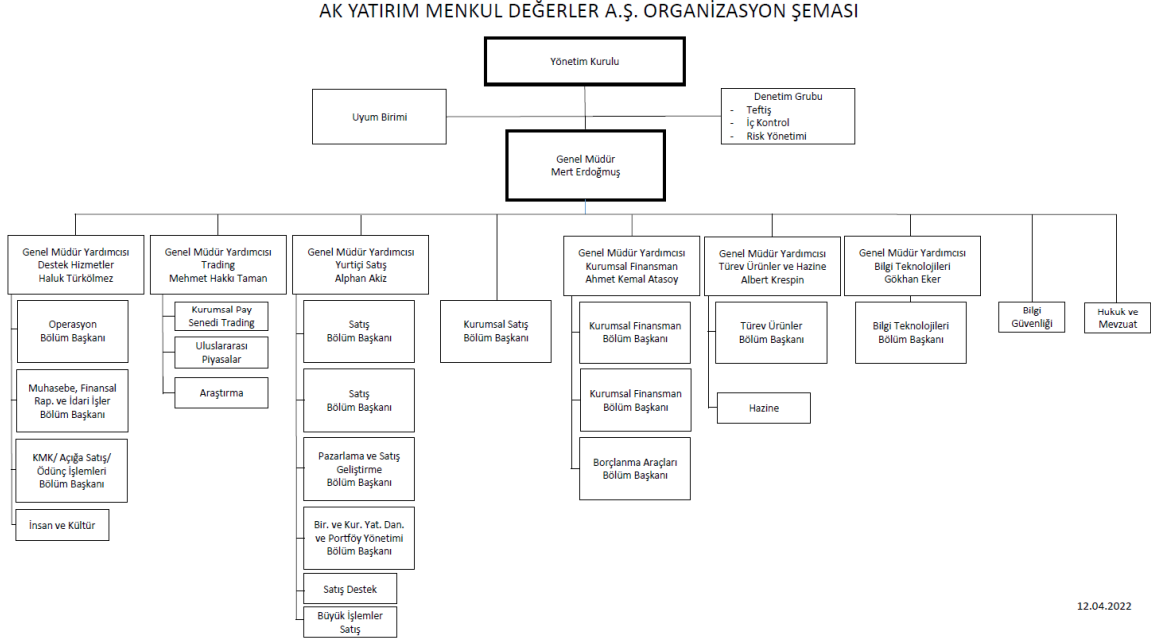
AK YATIRIM MENKUL DEĞERLER A.Ş. ORGANİZASYON ŞEMASI

Yönetim Kurulu

Uyum Birimi

Denetim Grubu
- Teftiş
- İç Kontrol
- Risk Yönetimi

Genel Müdür
Mert Erdoğmuş

Genel Müdür Yardımcısı
Destek Hizmetler
Haluk Türkölmez

Operasyon
Bölüm Başkanı

Muhasebe, Finansal Rap. ve İdari İşler
Bölüm Başkanı

KMK/ Açığa Satış/ Ödünç İşlemleri
Bölüm Başkanı

İnsan ve Kültür

Genel Müdür Yardımcısı
Trading
Mehmet Hakkı Taman

Kurumsal Pay Senedi Trading

Uluslararası Piyasalar

Araştırma

Genel Müdür Yardımcısı
Yurtiçi Satış
Alphan Akiz

Satış
Bölüm Başkanı

Satış
Bölüm Başkanı

Pazarlama ve Satış Geliştirme
Bölüm Başkanı

Bir. ve Kur. Yat. Dan. ve Portföy Yönetimi
Bölüm Başkanı

Satış Destek

Büyük İşlemler Satış

Kurumsal Satış
Bölüm Başkanı

Genel Müdür Yardımcısı
Kurumsal Finansman
Ahmet Kemal Atasoy

Kurumsal Finansman
Bölüm Başkanı

Kurumsal Finansman
Bölüm Başkanı

Borçlanma Araçları
Bölüm Başkanı

Genel Müdür Yardımcısı
Türev Ürünler ve Hazine
Albert Krespin

Türev Ürünler
Bölüm Başkanı

Hazine

Genel Müdür Yardımcısı
Bilgi Teknolojileri
Gökhan Eker

Bilgi Teknolojileri
Bölüm Başkanı

Bilgi Güvenliği

Hukuk ve Mevzuat

12.04.2022